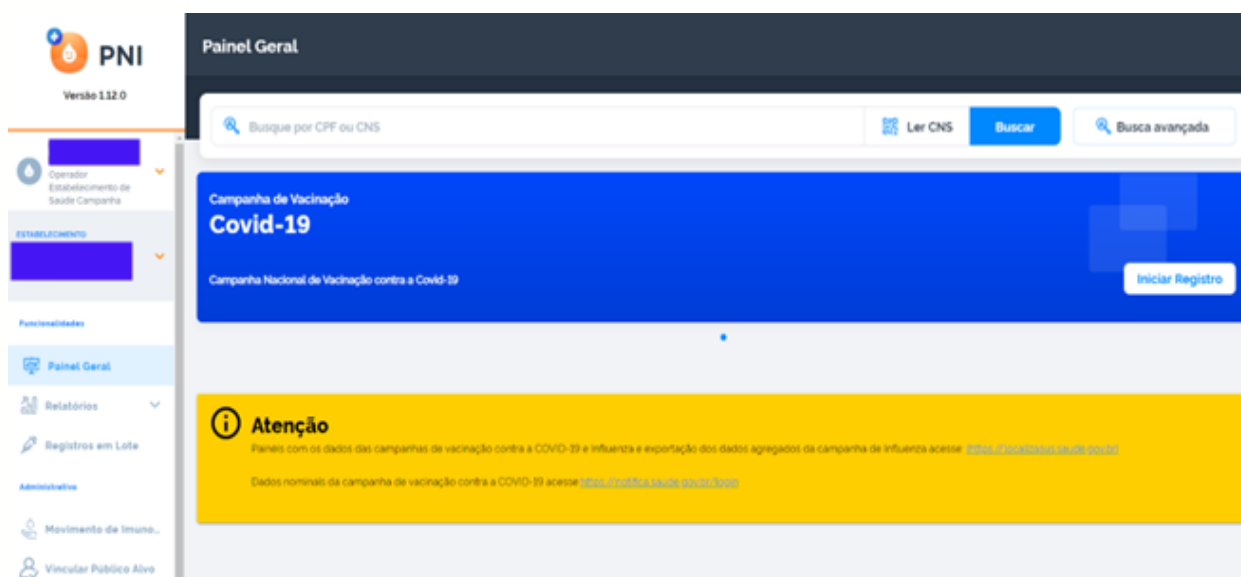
PNI

Versão 1.12.0

Operador Estabelecimento de Saúde Campanha

ESTABELECIMENTO

Funcionalidades

Painel Geral

Relatórios

Registros em Lote

Administrativo

Movimento de Imuno...

Vincular Público Alvo

Painel Geral

Busque por CPF ou CNS

Ler CNS

Buscar

Busca avançada

Campanha de Vacinação

Covid-19

Campanha Nacional de Vacinação contra a Covid-19

Iniciar Registro

Atenção

Painéis com os dados das campanhas de vacinação contra a COVID-19 e Influenza e exportação dos dados agregados da campanha de influenza acesse: https://localizasus.saude.gov.br/

Dados nominais da campanha de vacinação contra a COVID-19 acesse https://notifica.saude.gov.br/login